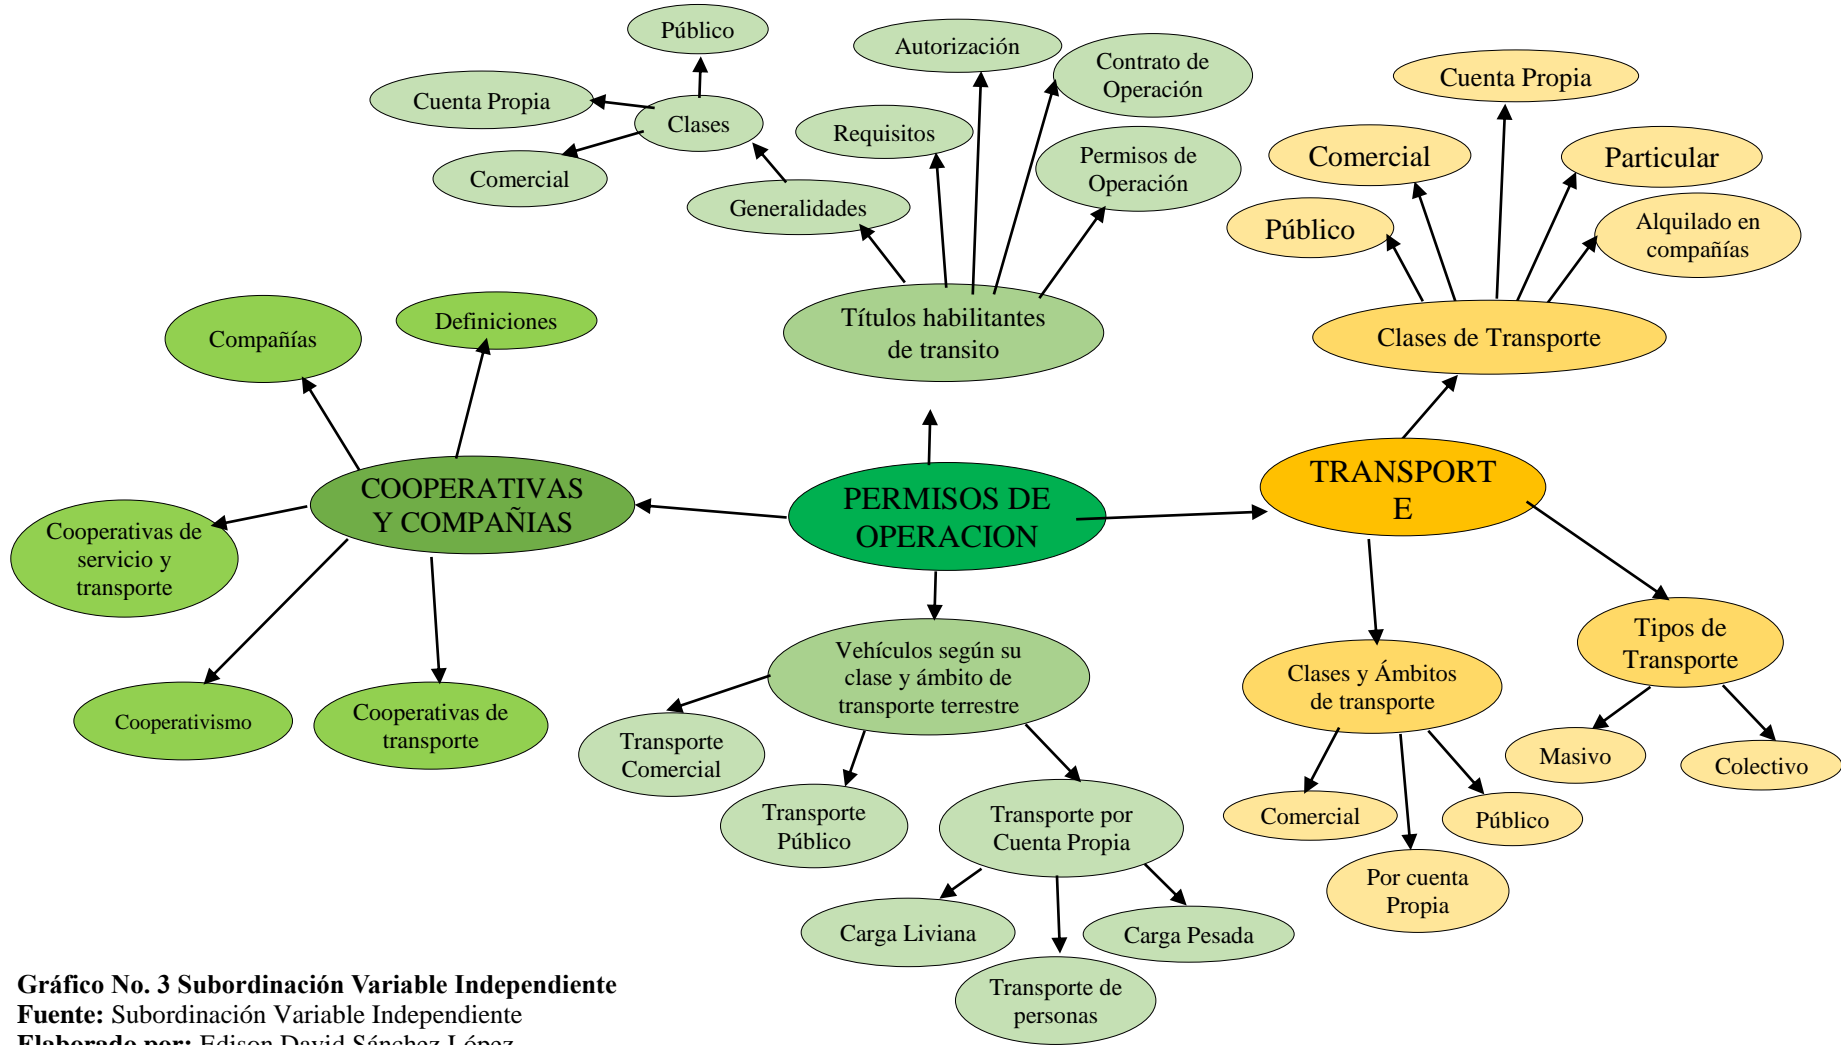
Público

Cuenta Propia

Clases

Comercial

Autorización

Contrato de Operación

Requisitos

Permisos de Operación

Generalidades

Títulos habilitantes de transito

Cuenta Propia

Comercial

Particular

Público

Alquilado en compañías

Clases de Transporte

Compañías

Definiciones

COOPERATIVAS Y COMPAÑIAS

Cooperativas de servicio y transporte

Cooperativismo

Cooperativas de transporte

PERMISOS DE OPERACION

TRANSPORT E

Vehículos según su clase y ámbito de transporte terrestre

Transporte Comercial

Transporte Público

Transporte por Cuenta Propia

Carga Liviana

Carga Pesada

Transporte de personas

Clases y Ámbitos de transporte

Tipos de Transporte

Masivo

Colectivo

Comercial

Público

Por cuenta Propia

**Gráfico No. 3 Subordinación Variable Independiente**
**Fuente:** Subordinación Variable Independiente
**Elaborado por:** Edison David Sánchez López